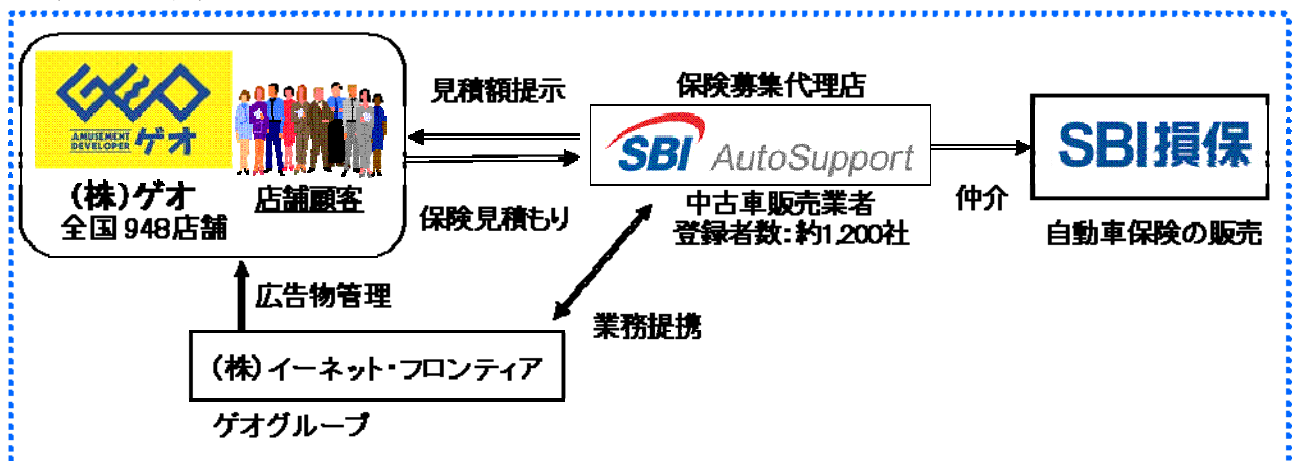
GEO
AMUSEMENT DEVELOPER ゲオ

(株)ゲオ
全国948店舗

店舗顧客

見積額提示

保険見積もり

保険募集代理店

SBI AutoSupport

中古車販売業者
登録者数:約1,200社

仲介

SBI損保

自動車保険の販売

広告物管理

業務提携

(株)イーネット・フロンティア

ゲオグループ